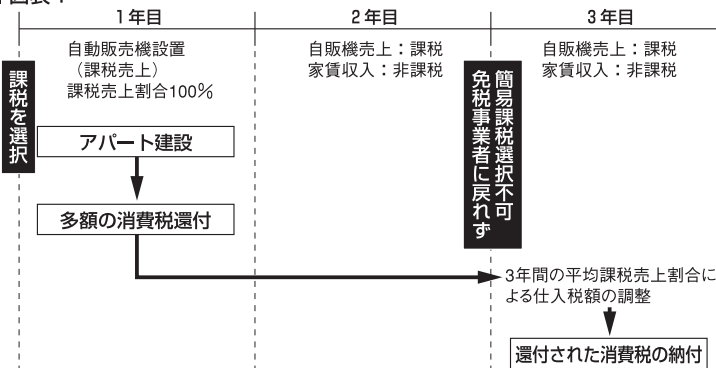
図表1

1年目

2年目

3年目

課税を選択

自動販売機設置
（課税売上）
課税売上割合100％

アパート建設

多額の消費税還付

自販機売上：課税
家賃収入：非課税

簡易課税選択不可
免税事業者に戻れず

自販機売上：課税
家賃収入：非課税

3年間の平均課税売上割合による仕入税額の調整

還付された消費税の納付